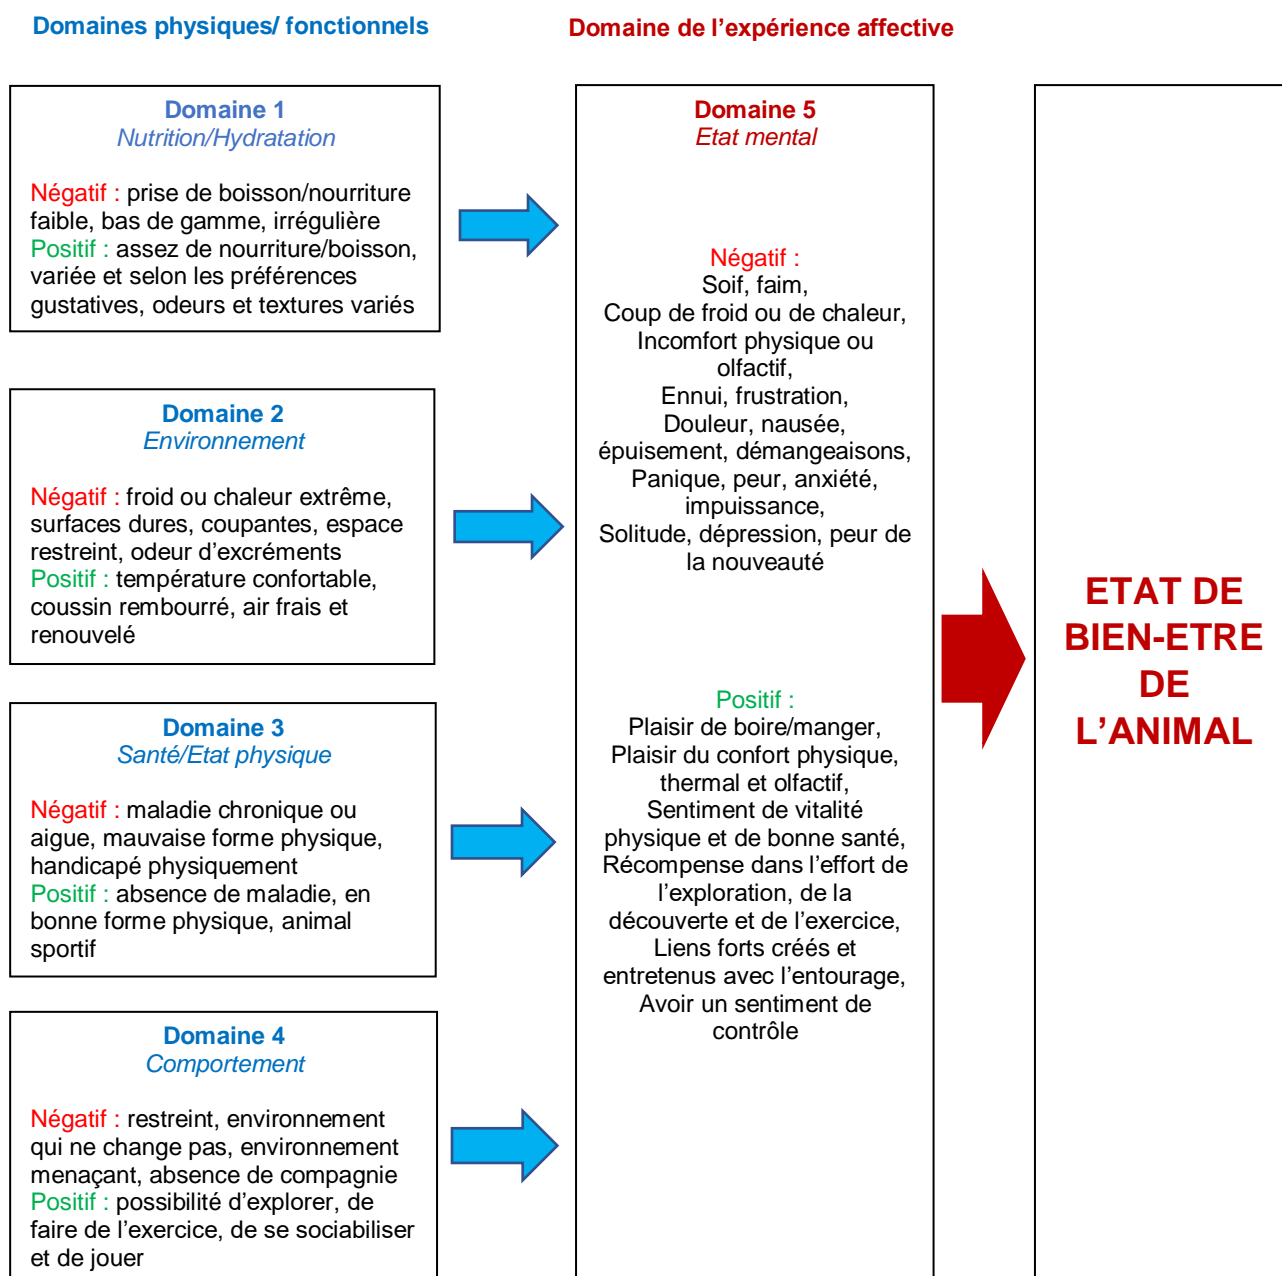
Domaines physiques/ fonctionnels

Domaine de l'expérience affective

Domaine 1
Nutrition/Hydratation

Négatif : prise de boisson/nourriture faible, bas de gamme, irrégulière
Positif : assez de nourriture/boisson, variée et selon les préférences gustatives, odeurs et textures variés

Domaine 2
Environnement

Négatif : froid ou chaleur extrême, surfaces dures, coupantes, espace restreint, odeur d'excréments
Positif : température confortable, coussin rembourré, air frais et renouvelé

Domaine 3
Santé/Etat physique

Négatif : maladie chronique ou aigue, mauvaise forme physique, handicapé physiquement
Positif : absence de maladie, en bonne forme physique, animal sportif

Domaine 4
Comportement

Négatif : restreint, environnement qui ne change pas, environnement menaçant, absence de compagnie
Positif : possibilité d'explorer, de faire de l'exercice, de se sociabiliser et de jouer

Domaine 5
Etat mental

Négatif :
Soif, faim,
Coup de froid ou de chaleur,
Incomfort physique ou olfactif,
Ennui, frustration,
Douleur, nausée,
épuisement, démangeaisons,
Panique, peur, anxiété, impuissance,
Solitude, dépression, peur de la nouveauté

Positif :
Plaisir de boire/manger,
Plaisir du confort physique, thermal et olfactif,
Sentiment de vitalité physique et de bonne santé,
Récompense dans l'effort de l'exploration, de la découverte et de l'exercice,
Liens forts créés et entretenus avec l'entourage,
Avoir un sentiment de contrôle

ETAT DE BIEN-ETRE DE L'ANIMAL